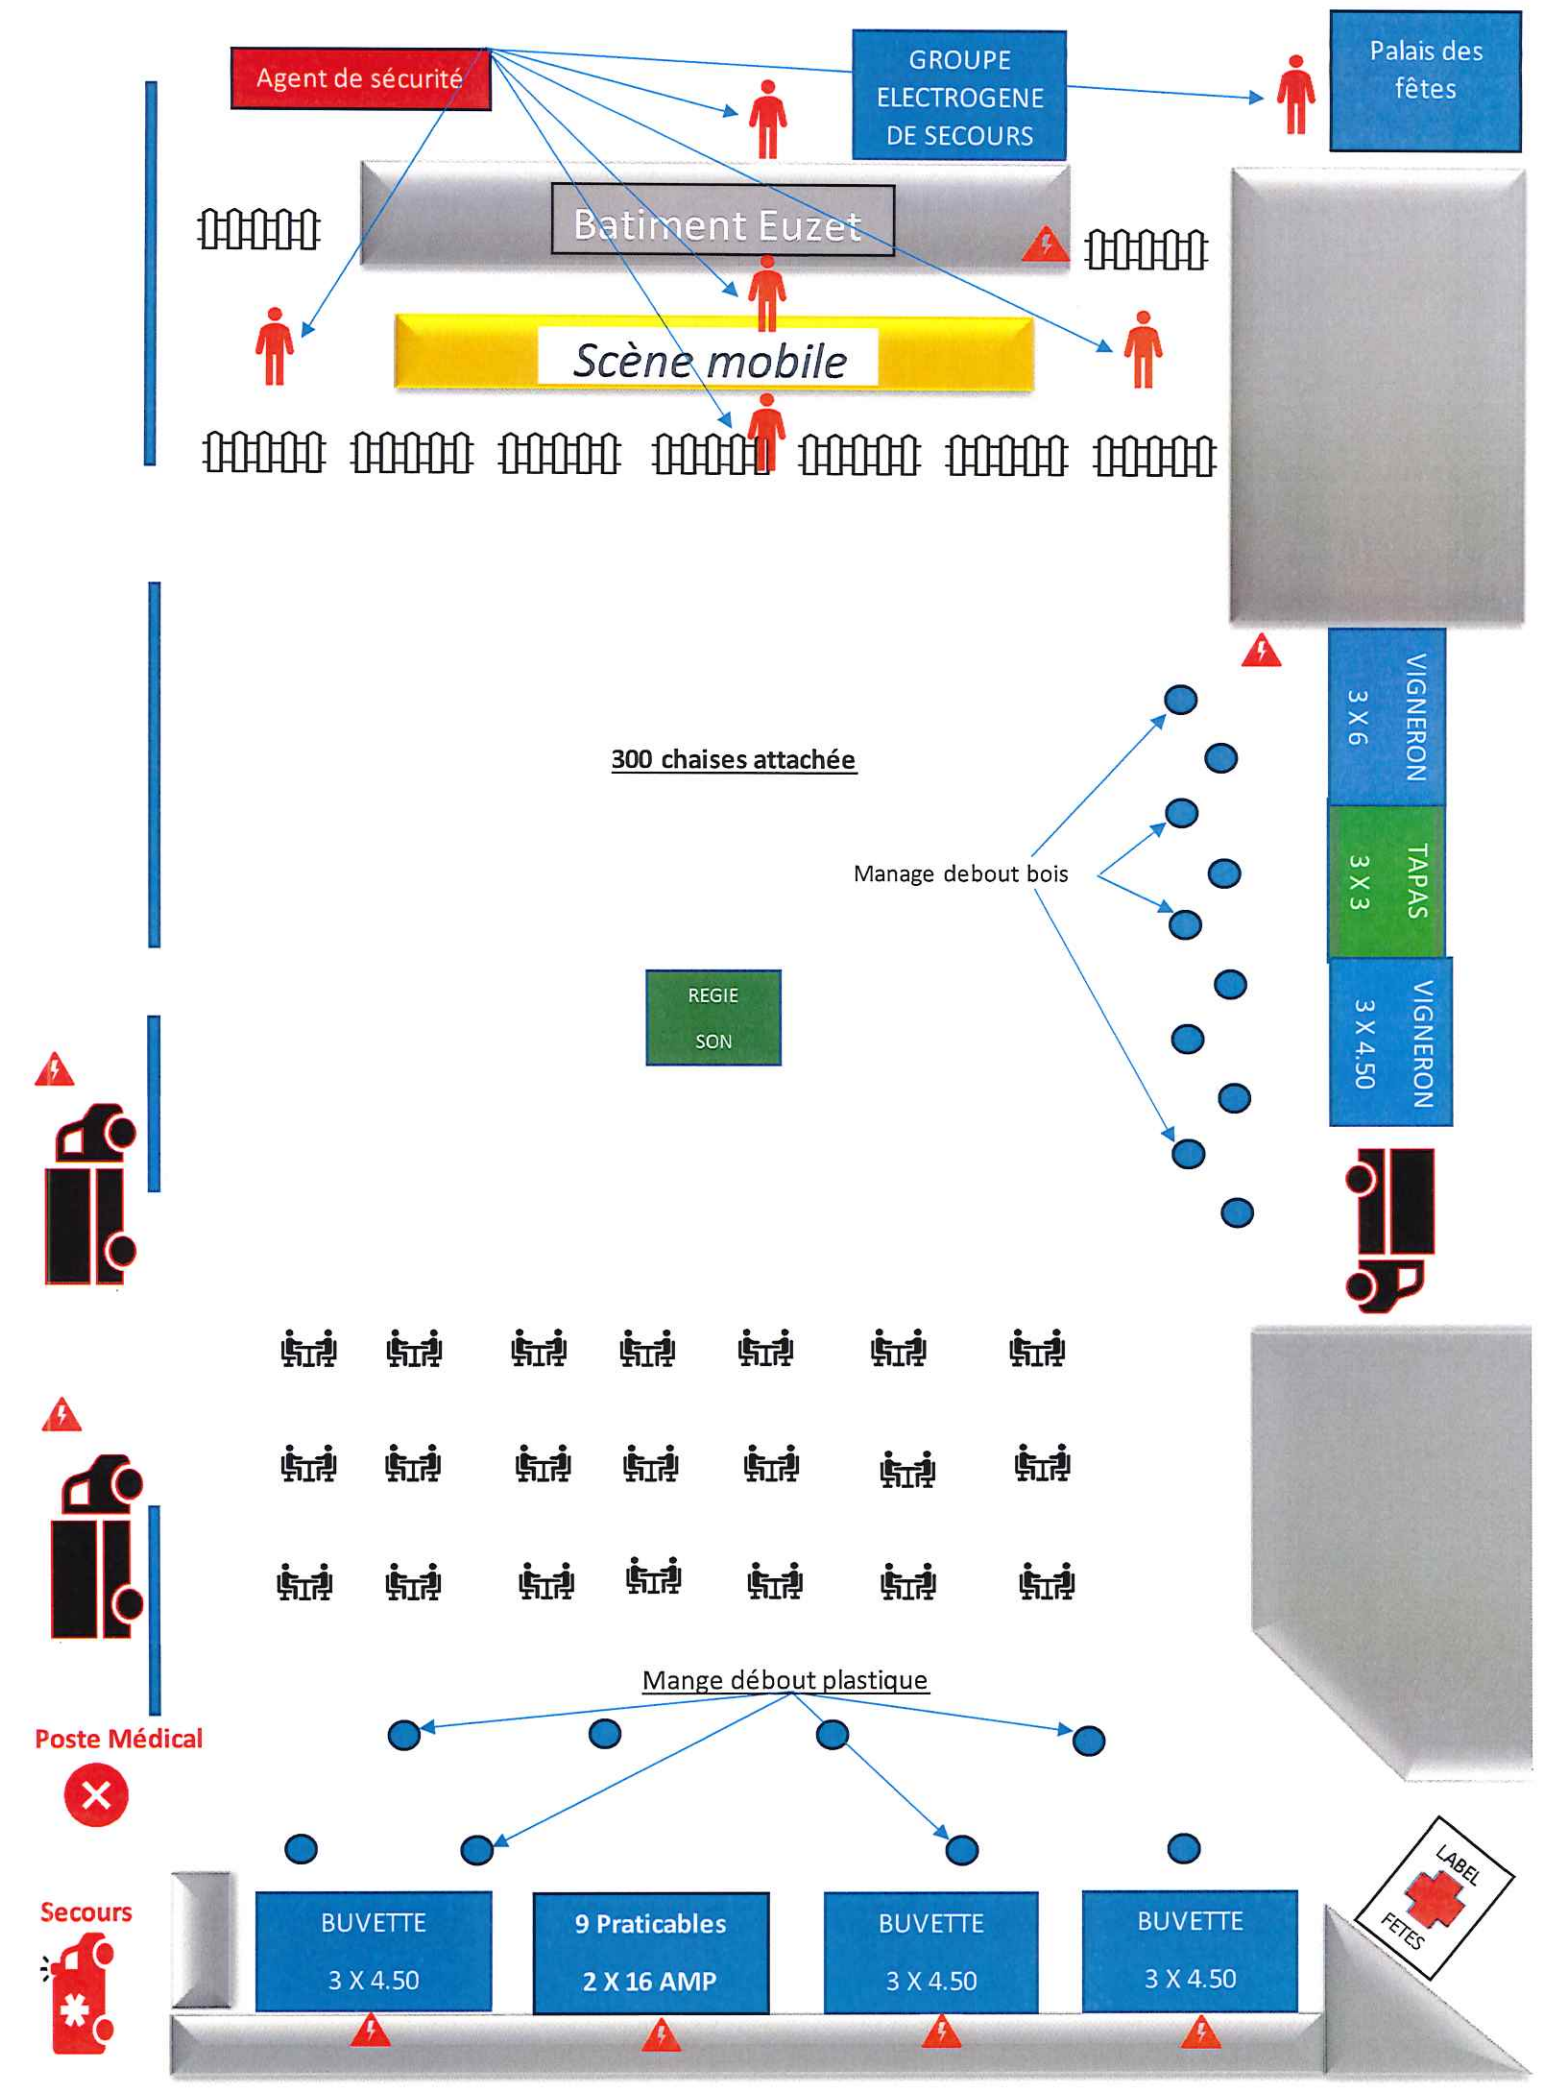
Agent de sécurité

GROUPE ELECTROGENE DE SECOURS

Palais des fêtes

Batiment Euzet

Scène mobile

300 chaises attachée

Manage debout bois

VIGNERON 3 X 6

TAPAS 3 X 3

VIGNERON 3 X 4.50

REGIE SON

Mange débout plastique

Poste Médical

Secours

BUVETTE 3 X 4.50

9 Praticables 2 X 16 AMP

BUVETTE 3 X 4.50

BUVETTE 3 X 4.50

LABEL FETES